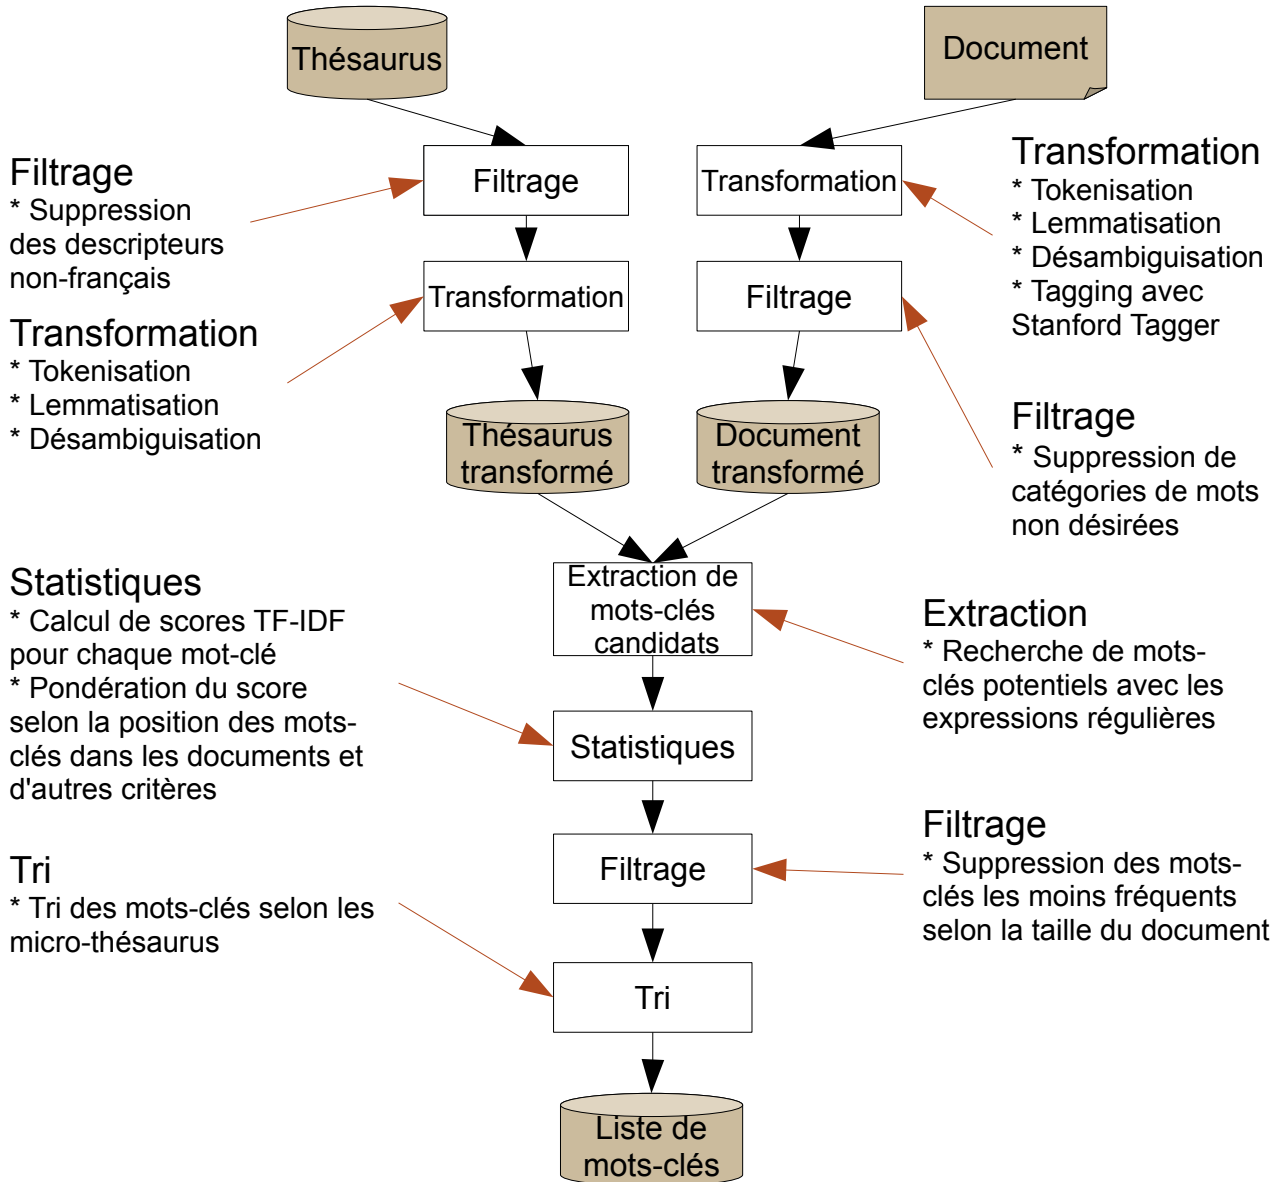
Thésaurus

Document

Filtrage
* Suppression des descripteurs non-français

Filtrage

Transformation

Transformation
* Tokenisation
* Lemmatisation
* Désambiguisation
* Tagging avec Stanford Tagger

Transformation
* Tokenisation
* Lemmatisation
* Désambiguisation

Transformation

Filtrage

Thésaurus transformé

Document transformé

Filtrage
* Suppression de catégories de mots non désirées

Extraction de mots-clés candidats

Statistiques
* Calcul de scores TF-IDF pour chaque mot-clé
* Pondération du score selon la position des mots-clés dans les documents et d'autres critères

Extraction
* Recherche de mots-clés potentiels avec les expressions régulières

Statistiques

Filtrage
* Suppression des mots-clés les moins fréquents selon la taille du document

Filtrage

Tri
* Tri des mots-clés selon les micro-thésaurus

Tri

Liste de mots-clés